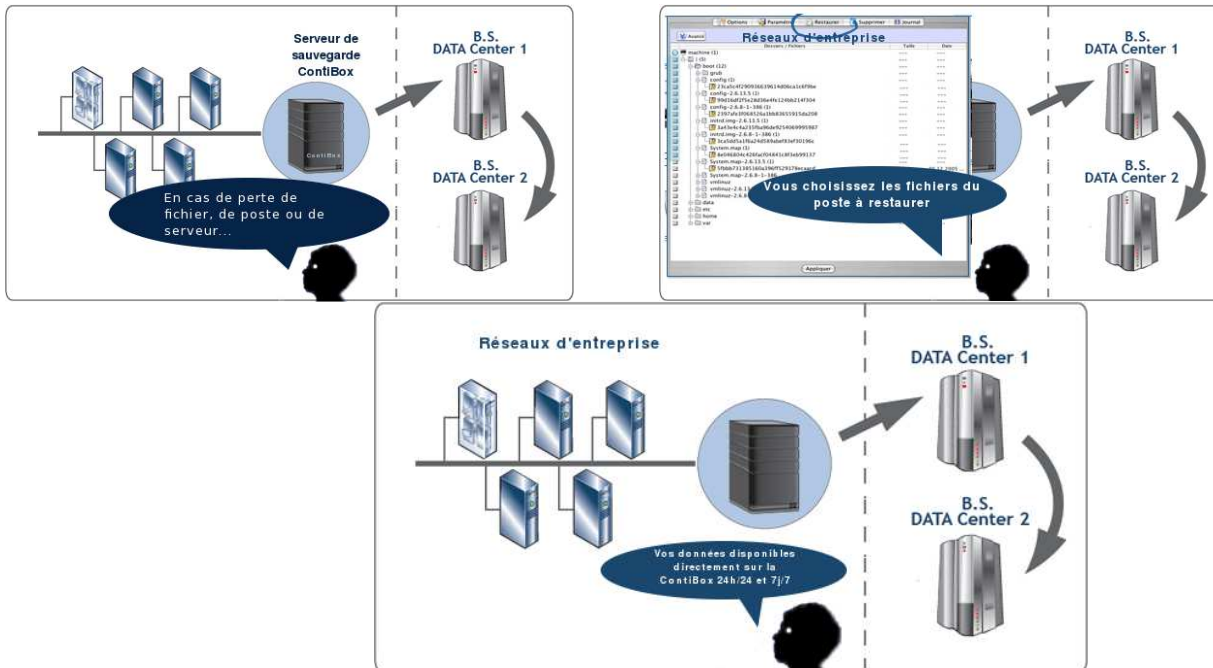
Serveur de sauvegarde ContiBox

ContiBox

B.S. DATA Center 1

B.S. DATA Center 2

En cas de perte de fichier, de poste ou de serveur...

Options Paramètres Restaurer Supprimer Journal

Avancé

Réseaux d'entreprise

Dossiers / Fichiers Taille Date

machine (1)
/ (0)
boot (12)
grub
config (1)
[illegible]
config-2.6.13.5 (1)
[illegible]
config-2.6.8-1-386 (1)
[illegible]
initrd.img-2.6.13.5 (1)
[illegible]
initrd.img-2.6.8-1-386 (1)
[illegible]
System.map (1)
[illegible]
System.map-2.6.13.5 (1)
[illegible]
System.map-2.6.8-1-386
vmlinuz
vmlinuz-2.6.1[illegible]
vmlinuz-2.6.8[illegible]
data
etc
home
var

Vous choisissez les fichiers du poste à restaurer

Appliquer

B.S. DATA Center 1

B.S. DATA Center 2

Réseaux d'entreprise

B.S. DATA Center 1

B.S. DATA Center 2

Vos données disponibles directement sur la ContiBox 24h/24 et 7j/7